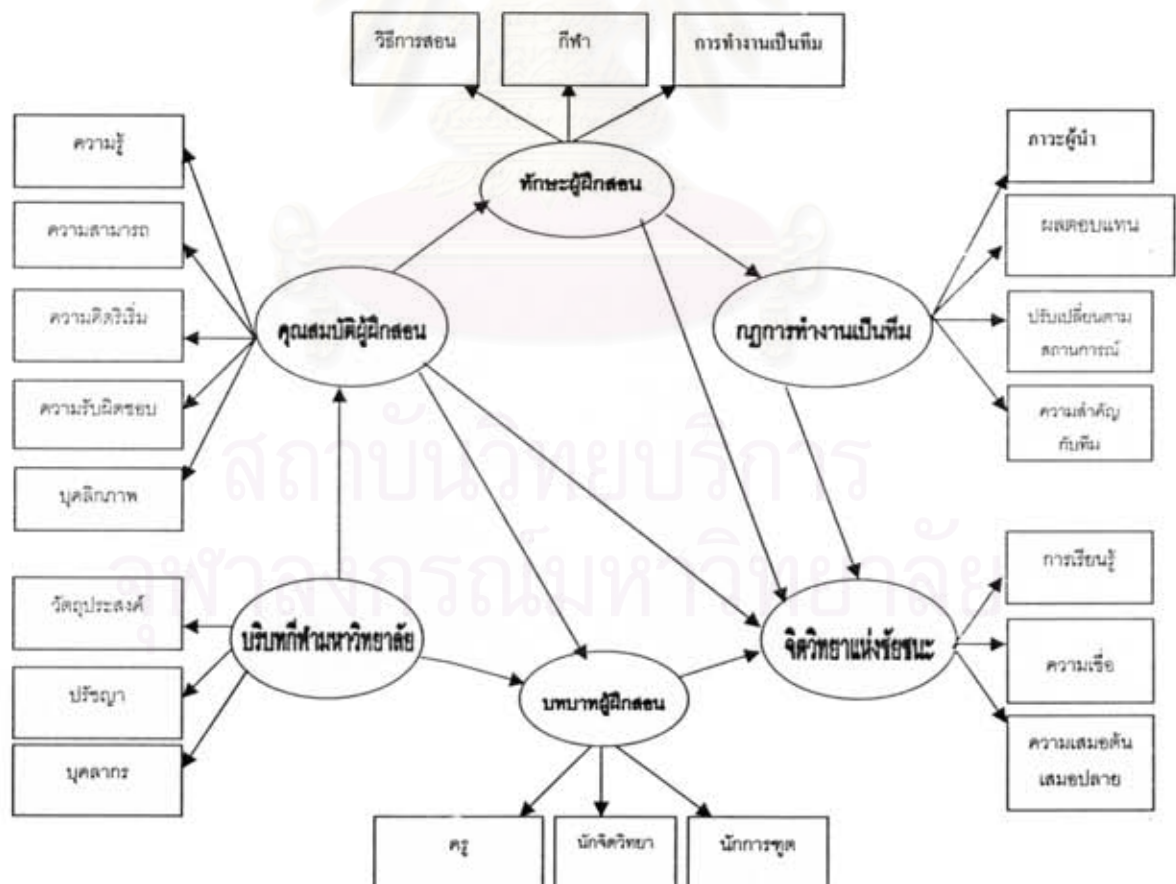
วิธีการสอน

กีฬา

การทำงานเป็นทีม

ความรู้

ความสามารถ

ความคิดริเริ่ม

ความรับผิดชอบ

บุคลิกภาพ

ทักษะผู้ฝึกสอน

ภาวะผู้นำ

ผลตอบแทน

ปรับเปลี่ยนตามสถานการณ์

ความสำคัญกับทีม

คุณสมบัติผู้ฝึกสอน

กฎการทำงานเป็นทีม

สถาบันวิทยบริการ

จุฬาลงกรณ์มหาวิทยาลัย

วัตถุประสงค์

ปรัชญา

บุคลากร

บริบทที่ตั้งมหาวิทยาลัย

บทบาทผู้ฝึกสอน

จิตวิทยาแห่งชัยชนะ

การเรียนรู้

ความเชื่อ

ความเสมอต้นเสมอปลาย

ครู

นักจิตวิทยา

นักการทูต